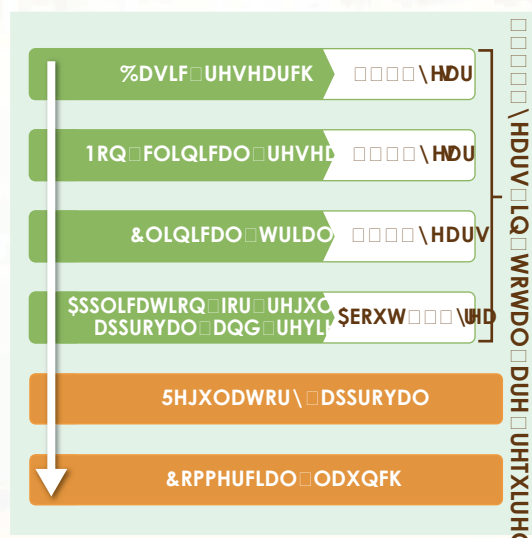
%DVLF□UHVHDUFK

□□□□\HDU

1RQ□FOLQLFDO□UHVHD

□□□□\HDU

&OLQLFDO□WULDOV

□□□□\HDUV

$SSOLFDWLRQ□IRU□UHJXO DSSURYDO□DQG□UHYLH

$ERXW□□□\HDU

5HJXODWRU\□DSSURYDO

&RPPHUFLDO□ODXQFK

□□□□\HDUV□LQ□WRWDO□DUH□UHTXLUH